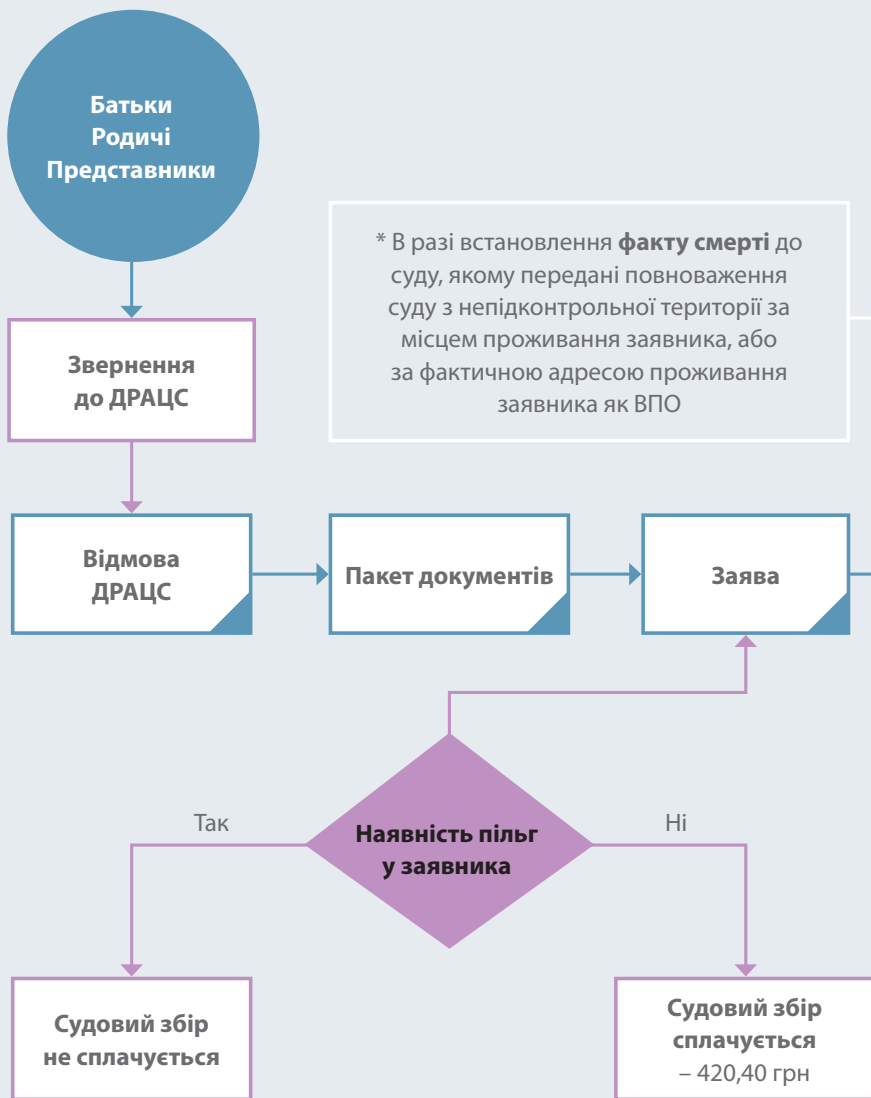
Батьки
Родичі
Представники

* В разі встановлення **факту смерті** до суду, якому передані повноваження суду з непідконтрольної території за місцем проживання заявника, або за фактичною адресою проживання заявника як ВПО

Звернення до ДРАЦС

Відмова ДРАЦС

Пакет документів

Заява

Так

Наявність пільг у заявника

Ні

Судовий збір не сплачується

Судовий збір сплачується – 420,40 грн